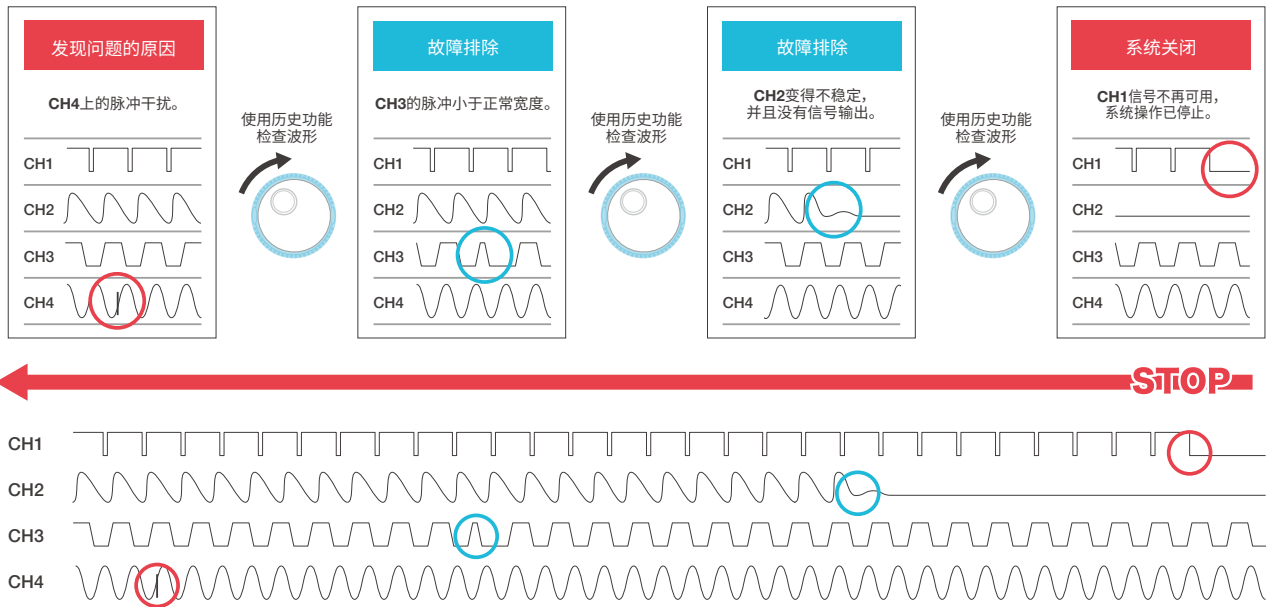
发现问题的原因

CH4上的脉冲干扰。

CH1
CH2
CH3
CH4

使用历史功能检查波形

故障排除

CH3的脉冲小于正常宽度。

CH1
CH2
CH3
CH4

使用历史功能检查波形

故障排除

CH2变得不稳定，并且没有信号输出。

CH1
CH2
CH3
CH4

使用历史功能检查波形

系统关闭

CH1信号不再可用，系统操作已停止。

CH1
CH2
CH3
CH4

STOP

CH1
CH2
CH3
CH4